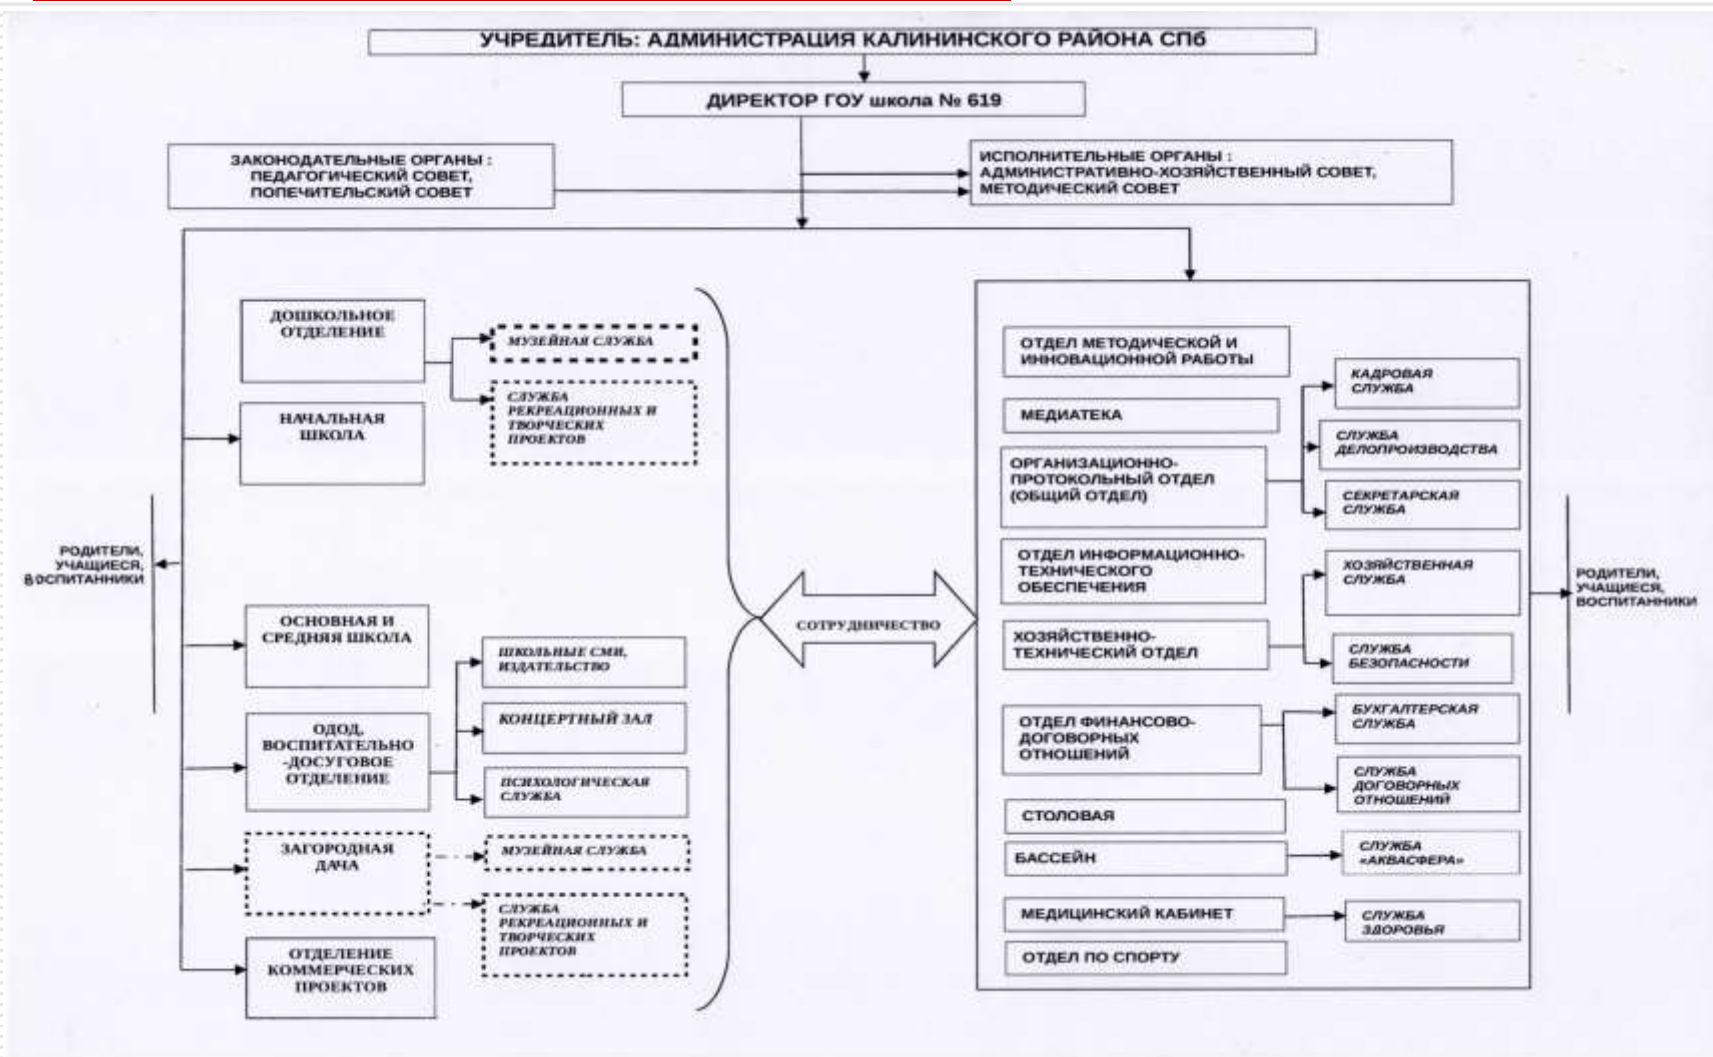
УЧРЕДИТЕЛЬ: АДМИНИСТРАЦИЯ КАЛИНИНСКОГО РАЙОНА СПб

ДИРЕКТОР ГОУ школа № 619

ЗАКОНОДАТЕЛЬНЫЕ ОРГАНЫ : ПЕДАГОГИЧЕСКИЙ СОВЕТ, ПОПЕЧИТЕЛЬСКИЙ СОВЕТ

ИСПОЛНИТЕЛЬНЫЕ ОРГАНЫ : АДМИНИСТРАТИВНО-ХОЗЯЙСТВЕННЫЙ СОВЕТ, МЕТОДИЧЕСКИЙ СОВЕТ

РОДИТЕЛИ, УЧАЩИЕСЯ, ВОСПИТАННИКИ

ДОШКОЛЬНОЕ ОТДЕЛЕНИЕ

МУЗЕЙНАЯ СЛУЖБА

СЛУЖБА РЕКРЕАЦИОННЫХ И ТВОРЧЕСКИХ ПРОЕКТОВ

НАЧАЛЬНАЯ ШКОЛА

ОСНОВНАЯ И СРЕДНЯЯ ШКОЛА

ШКОЛЬНЫЕ СМИ, ИЗДАТЕЛЬСТВО

КОНЦЕРТНЫЙ ЗАЛ

ОДОД, ВОСПИТАТЕЛЬНО -ДОСУГОВОЕ ОТДЕЛЕНИЕ

ПСИХОЛОГИЧЕСКАЯ СЛУЖБА

ЗАГОРОДНАЯ ДАЧА

МУЗЕЙНАЯ СЛУЖБА

СЛУЖБА РЕКРЕАЦИОННЫХ И ТВОРЧЕСКИХ ПРОЕКТОВ

ОТДЕЛЕНИЕ КОММЕРЧЕСКИХ ПРОЕКТОВ

СОТРУДНИЧЕСТВО

ОТДЕЛ МЕТОДИЧЕСКОЙ И ИННОВАЦИОННОЙ РАБОТЫ

МЕДИАТЕКА

ОРГАНИЗАЦИОННО-ПРОТОКОЛЬНЫЙ ОТДЕЛ (ОБЩИЙ ОТДЕЛ)

КАДРОВАЯ СЛУЖБА

СЛУЖБА ДЕЛОПРОИЗВОДСТВА

СЕКРЕТАРСКАЯ СЛУЖБА

ОТДЕЛ ИНФОРМАЦИОННО-ТЕХНИЧЕСКОГО ОБЕСПЕЧЕНИЯ

ХОЗЯЙСТВЕННО-ТЕХНИЧЕСКИЙ ОТДЕЛ

ХОЗЯЙСТВЕННАЯ СЛУЖБА

СЛУЖБА БЕЗОПАСНОСТИ

ОТДЕЛ ФИНАНСОВО-ДОГОВОРНЫХ ОТНОШЕНИЙ

БУХГАЛТЕРСКАЯ СЛУЖБА

СЛУЖБА ДОГОВОРНЫХ ОТНОШЕНИЙ

СТОЛОВАЯ

БАССЕЙН

СЛУЖБА «АКВАСФЕРА»

МЕДИЦИНСКИЙ КАБИНЕТ

СЛУЖБА ЗДОРОВЬЯ

ОТДЕЛ ПО СПОРТУ

РОДИТЕЛИ, УЧАЩИЕСЯ, ВОСПИТАННИКИ